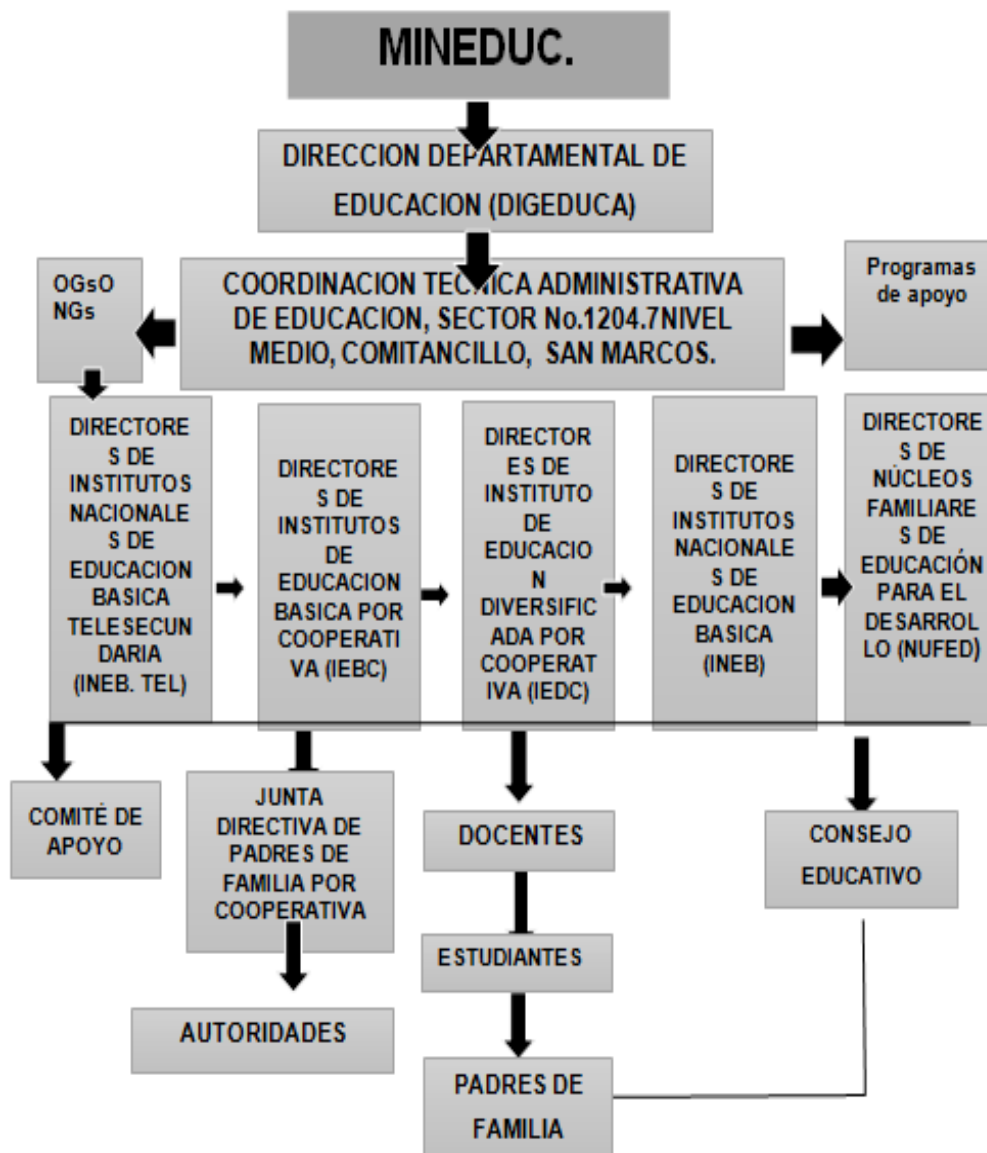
MINEDUC.

DIRECCION DEPARTAMENTAL DE EDUCACION (DIGEDUCA)

OGsONGs

COORDINACION TECNICA ADMINISTRATIVA DE EDUCACION, SECTOR No.1204.7NIVEL MEDIO, COMITANCILLO, SAN MARCOS.

Programas de apoyo

DIRECTORES DE INSTITUTOS NACIONALES DE EDUCACION BASICA TELESECUNDARIA (INEB. TEL)

DIRECTORES DE INSTITUTOS DE EDUCACION BASICA POR COOPERATIVA (IEBC)

DIRECTORES DE INSTITUTO DE EDUCACION DIVERSIFICADA POR COOPERATIVA (IEDC)

DIRECTORES DE INSTITUTOS NACIONALES DE EDUCACION BASICA (INEB)

DIRECTORES DE NÚCLEOS FAMILIARES DE EDUCACIÓN PARA EL DESARROLLO (NUFED)

COMITÉ DE APOYO

JUNTA DIRECTIVA DE PADRES DE FAMILIA POR COOPERATIVA

DOCENTES

CONSEJO EDUCATIVO

ESTUDIANTES

AUTORIDADES

PADRES DE FAMILIA